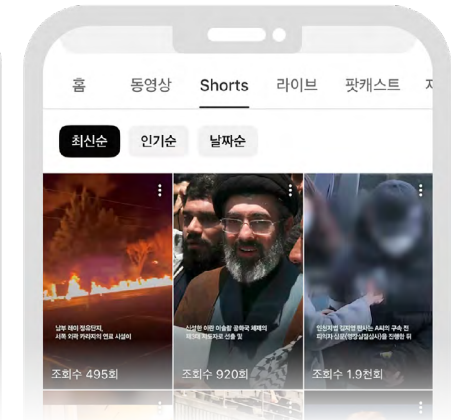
홈 동영상 Shorts 라이브 팟캐스트 재

최신순 인기순 날짜순

남부 레이 젖유전지, 서쪽 이케 카라치의 연료 시설이

조회수 495회

신성한 이란 이슬람 공화국 체제의 제3대 최고지도자로 선출 될

조회수 920회

임진저항 집회에 참석한 A씨의 구속 전 피의자 심문(영장실질심사)을 진행한 뒤

조회수 1.9천회